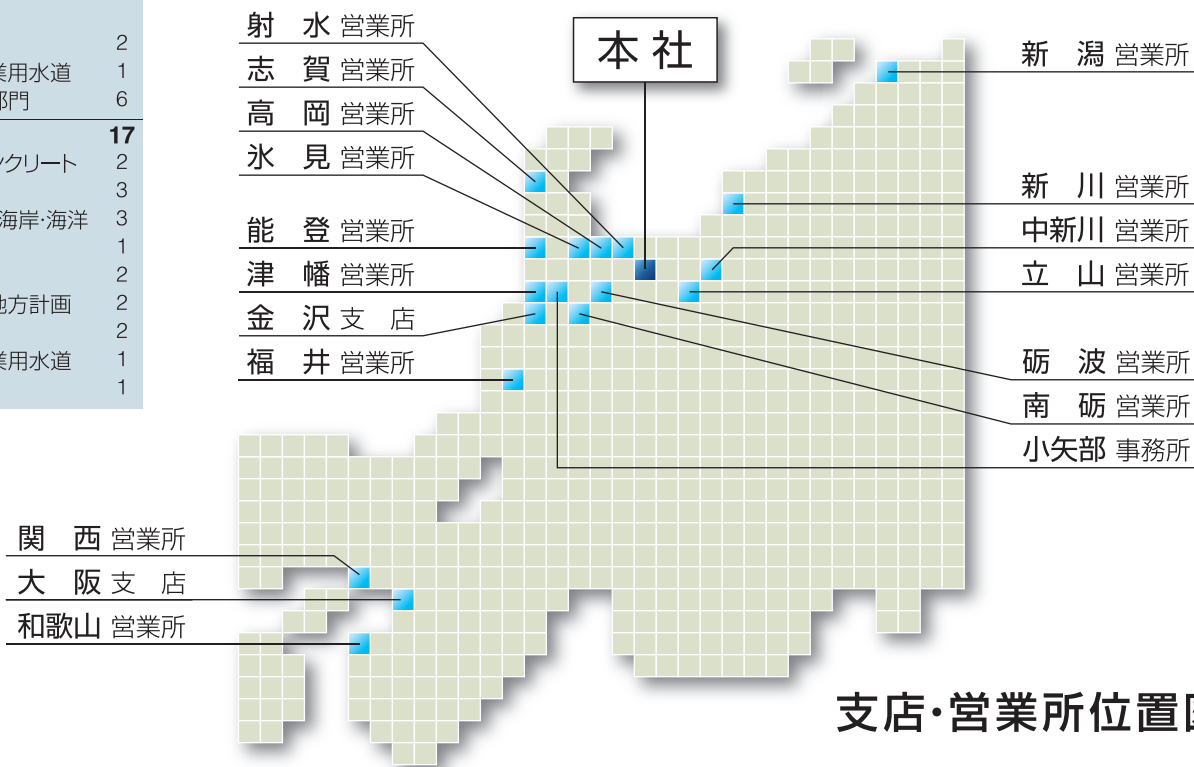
| | |
|---|---|
| | 2 |
| 業用水道 | 1 |
| 部門 | 6 |
| | **17** |
| ンクリート | 2 |
| | 3 |
| 海岸･海洋 | 3 |
| | 1 |
| | 2 |
| 地方計画 | 2 |
| | 2 |
| 業用水道 | 1 |
| | 1 |

本社

射　水 営業所
志　賀 営業所
高　岡 営業所
氷　見 営業所
能　登 営業所
津　幡 営業所
金　沢 支　店
福　井 営業所

新　潟 営業所
新　川 営業所
中新川 営業所
立　山 営業所
砺　波 営業所
南　砺 営業所
小矢部 事務所

関　西 営業所
大　阪 支　店
和歌山 営業所

支店･営業所位置図